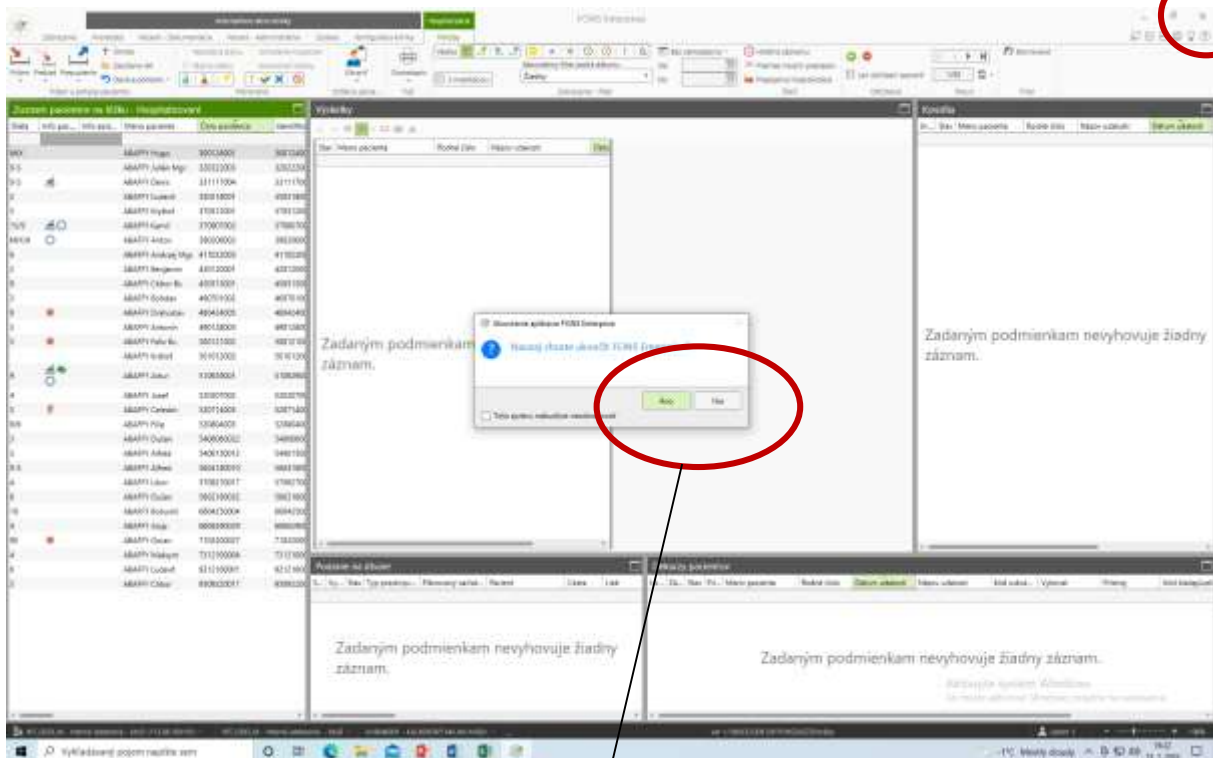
FONS Enterprise

Zoznam pacientov na lôžku - Hospitalizovaní

Stav | Info pac... | Info pacie... | Meno pacienta | Číslo pacienta

ABAFFY Hugo
ABAFFY Július Mgr.
ABAFFY Denis
ABAFFY Ľudovít
ABAFFY Vojtech
ABAFFY Karol
ABAFFY Anton
ABAFFY Andrej Mgr.
ABAFFY Benjamín
ABAFFY Cibor Bc.
ABAFFY Bohdan
ABAFFY Drahoslav
ABAFFY Antonín
ABAFFY Felix Bc.
ABAFFY Izidor
ABAFFY Jakub
ABAFFY Jozef
ABAFFY Celestín
ABAFFY Filip
ABAFFY Dušan
ABAFFY Alfréd
ABAFFY Alfred
ABAFFY Libor
ABAFFY Dušan
ABAFFY Bohumil
ABAFFY Vojta
ABAFFY Oscar
ABAFFY Maksym
ABAFFY Ľudovít
ABAFFY Ctibor

Výsledky

Dátum

Stav | Meno pacienta | Rodné číslo | Názov vzorcov

Zadaným podmienkam nevyhovuje žiadny záznam.

Konzília

Stav | Meno pacienta | Rodné číslo | Názov vzorcov | Dátum udalosti

Zadaným podmienkam nevyhovuje žiadny záznam.

Ukončenie aplikácie FONS Enterprise

Naozaj chcete ukončiť FONS Enterprise?

Áno | Nie

Túto správu nabudúce nezobrazovať

Požiadavky na žiadanie

Stav | Typ predpisu... | Plánovaný termín | Pacient | Cieľ | Lieky

Zadaným podmienkam nevyhovuje žiadny záznam.

Dekurzy pacientov

Stav | Meno pacienta | Rodné číslo | Dátum udalosti | Názov udalosti | Výkony | Primár

Zadaným podmienkam nevyhovuje žiadny záznam.

Aktivujte systém Windows

Vyhľadávajte pojem napíšte sem

-1°C Mierny dážď